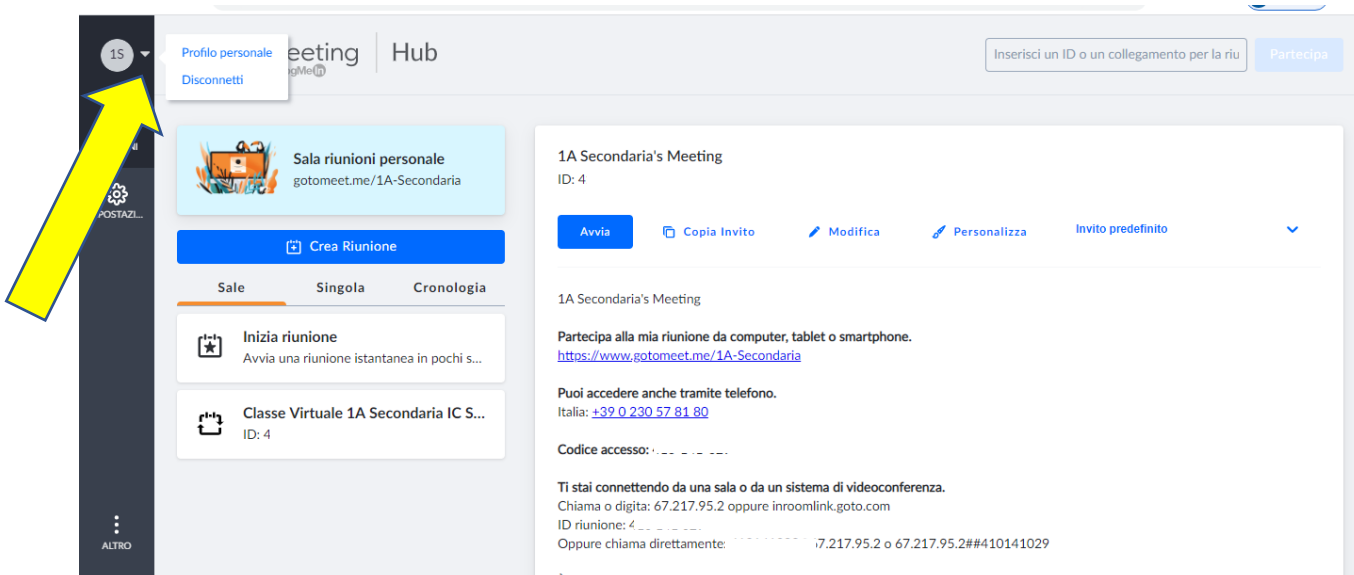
1S

Profilo personale
Disconnetti

eeting | Hub
gMe

Inserisci un ID o un collegamento per la riu

Partecipa

POSTAZI...

ALTRO

Sala riunioni personale
gotomeet.me/1A-Secondaria

Crea Riunione

Sale | Singola | Cronologia

Inizia riunione
Avvia una riunione istantanea in pochi s...

Classe Virtuale 1A Secondaria IC S...
ID: 4

1A Secondaria's Meeting
ID: 4

Avvia | Copia Invito | Modifica | Personalizza | Invito predefinito

1A Secondaria's Meeting

Partecipa alla mia riunione da computer, tablet o smartphone.
https://www.gotomeet.me/1A-Secondaria

Puoi accedere anche tramite telefono.
Italia: +39 0 230 57 81 80

Codice accesso: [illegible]

Ti stai connettendo da una sala o da un sistema di videoconferenza.
Chiama o digita: 67.217.95.2 oppure inroomlink.goto.com
ID riunione: 4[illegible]
Oppure chiama direttamente: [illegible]67.217.95.2 o 67.217.95.2##410141029